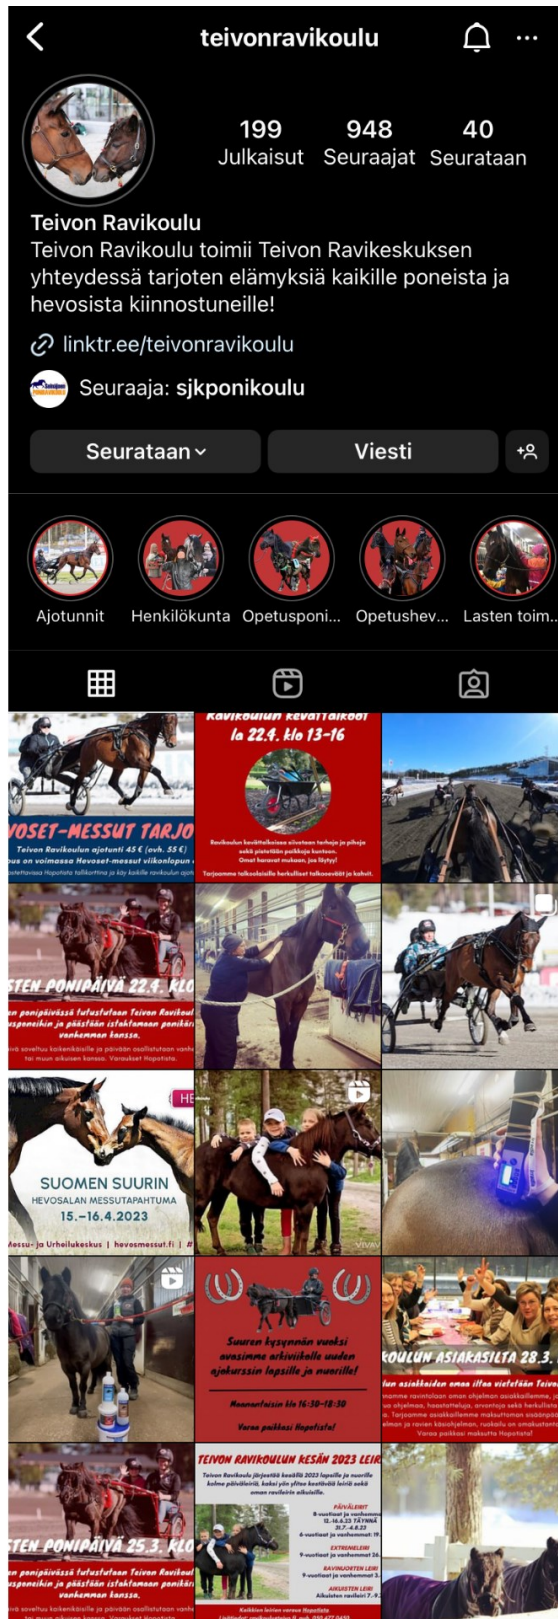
teivonravikoulu

199 Julkaisut
948 Seuraajat
40 Seurataan

Teivon Ravikoulu
Teivon Ravikoulu toimii Teivon Ravikeskuksen yhteydessä tarjoten elämyksiä kaikille poneista ja hevosista kiinnostuneille!

linktr.ee/teivonravikoulu

Seuraaja: sjkponikoulu

Seurataan
Viesti

Ajotunnit
Henkilökunta
Opetusponi...
Opetushev...
Lasten toim...

VOSET-MESSUT TARJO
Teivon Ravikoulun ajotunti 45 € (ovh. 55 €)
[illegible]

Ravikoulun kevättalkoot
la 22.4. klo 13-16
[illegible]

STEN PONIPÄIVÄ 22.4. KLO
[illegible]

SUOMEN SUURIN
HEVOSALAN MESSUTAPAHTUMA
15.–16.4.2023
Messu- ja Urheilukeskus | hevosmessut.fi

Suuren kysynnän vuoksi avaamme arkiviikolle uuden ajokurssin lapsille ja nuorille!
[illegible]
Varaa paikkasi Hopotista!

KOULUN ASIAKASILTA 28.3.
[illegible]

STEN PONIPÄIVÄ 25.3. KLO
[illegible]

TEIVON RAVIKOULUN KESÄN 2023 LEIR
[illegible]